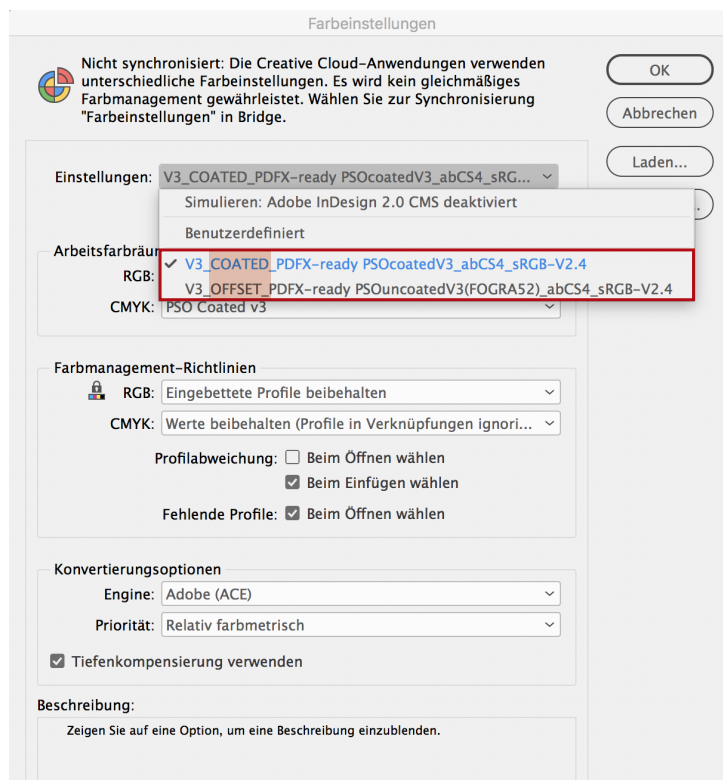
Farbeinstellungen

Nicht synchronisiert: Die Creative Cloud-Anwendungen verwenden unterschiedliche Farbeinstellungen. Es wird kein gleichmäßiges Farbmanagement gewährleistet. Wählen Sie zur Synchronisierung "Farbeinstellungen" in Bridge.

OK

Abbrechen

Laden...

Einstellungen: V3_COATED_PDFX-ready PSOcoatedV3_abCS4_sRG...

Simulieren: Adobe InDesign 2.0 CMS deaktiviert

Benutzerdefiniert

✓ V3_COATED_PDFX-ready PSOcoatedV3_abCS4_sRGB-V2.4

V3_OFFSET_PDFX-ready PSOuncoatedV3(FOGRA52)_abCS4_sRGB-V2.4

Arbeitsfarbräu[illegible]

RGB:

CMYK: PSO Coated v3

Farbmanagement-Richtlinien

RGB: Eingebettete Profile beibehalten

CMYK: Werte beibehalten (Profile in Verknüpfungen ignori...

Profilabweichung: ☐ Beim Öffnen wählen

☑ Beim Einfügen wählen

Fehlende Profile: ☑ Beim Öffnen wählen

Konvertierungsoptionen

Engine: Adobe (ACE)

Priorität: Relativ farbmetrisch

☑ Tiefenkompensierung verwenden

Beschreibung:

Zeigen Sie auf eine Option, um eine Beschreibung einzublenden.